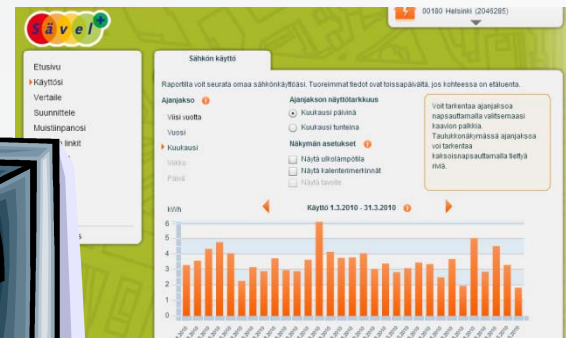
Sävel+

00180 Helsinki (2046285)

Etusivu
Käyttösi
Vertaile
Suunnittele
Muistiinpanosi
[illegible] linkit

Sähkön käyttö

Raportilta voit seurata omaa sähkönkäyttöäsi. Tuoreimmat tiedot ovat toissapäivältä, jos kohteessa on etäluenta.

Ajanjakso
Viisi vuotta
Vuosi
Kuukausi
Viikko
Päivä

Ajanjakson näyttötarkkuus
Kuukausi päivinä
Kuukausi tunteina

Näkymän asetukset
Näytä ulkolämpötila
Näytä kalenterimerkinnät
Näytä tavoite

Voit tarkentaa ajanjaksoa napsauttamalla valitsemaasi kaavion palkkia. Taulukkonäkymässä ajanjaksoa voi tarkentaa kaksoisnapsauttamalla tiettyä riviä.

kWh
Käyttö 1.3.2010 - 31.3.2010
6
5
4
3
2
1
0